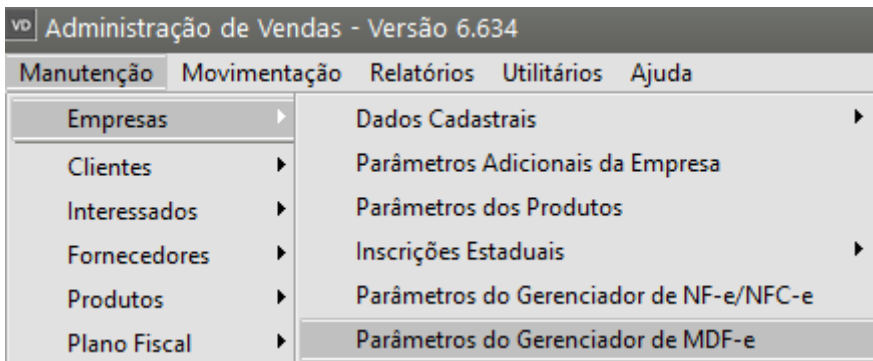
VD Administração de Vendas - Versão 6.634

Manutenção Movimentação Relatórios Utilitários Ajuda

Empresas
Clientes
Interessados
Fornecedores
Produtos
Plano Fiscal

Dados Cadastrais
Parâmetros Adicionais da Empresa
Parâmetros dos Produtos
Inscrições Estaduais
Parâmetros do Gerenciador de NF-e/NFC-e
Parâmetros do Gerenciador de MDF-e